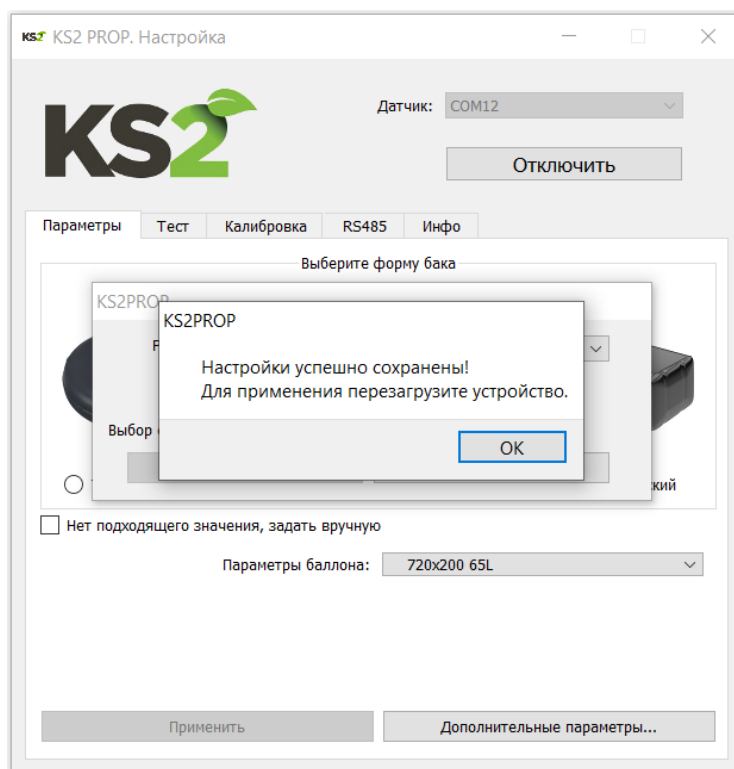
KS2 KS2 PROP. Настройка

KS2

Датчик: COM12

Отключить

Параметры | Тест | Калибровка | RS485 | Инфо

Выберите форму бака

KS2PROP

Р

Выбор

KS2PROP

Настройки успешно сохранены!
Для применения перезагрузите устройство.

OK

ский

Нет подходящего значения, задать вручную

Параметры баллона: 720x200 65L

Применить

Дополнительные параметры...